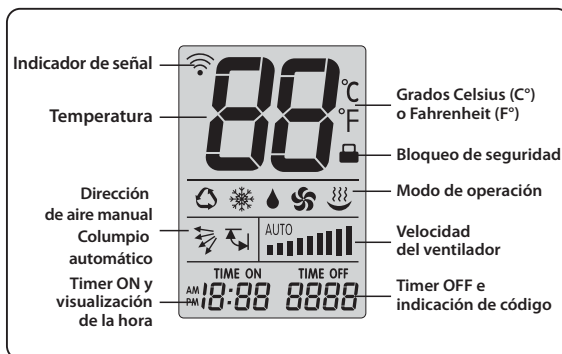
Indicador de señal

Temperatura

88 °C °F

Grados Celsius (C°) o Fahrenheit (F°)

Bloqueo de seguridad

Dirección de aire manual

Modo de operación

Columpio automático

AUTO

Velocidad del ventilador

Timer ON y visualización de la hora

TIME ON

TIME OFF

AM PM 18:88 8888

Timer OFF e indicación de código